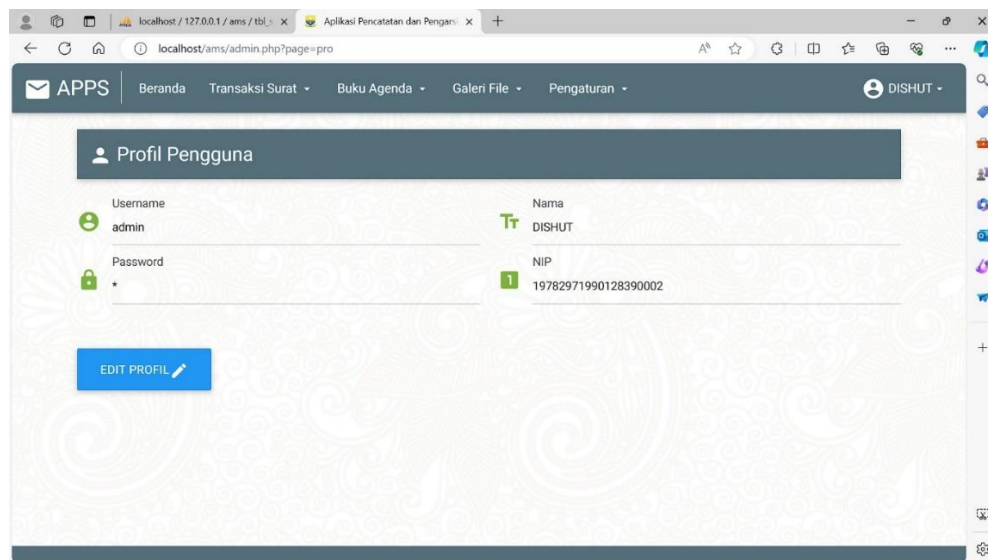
localhost / 127.0.0.1 / ams / tbl_s ×
Aplikasi Pencatatan dan Pengars ×
+

localhost/ams/admin.php?page=pro

APPS
Beranda
Transaksi Surat
Buku Agenda
Galeri File
Pengaturan
DISHUT

Profil Pengguna

Username
admin

Nama
DISHUT

Password
*

NIP
19782971990128390002

EDIT PROFIL